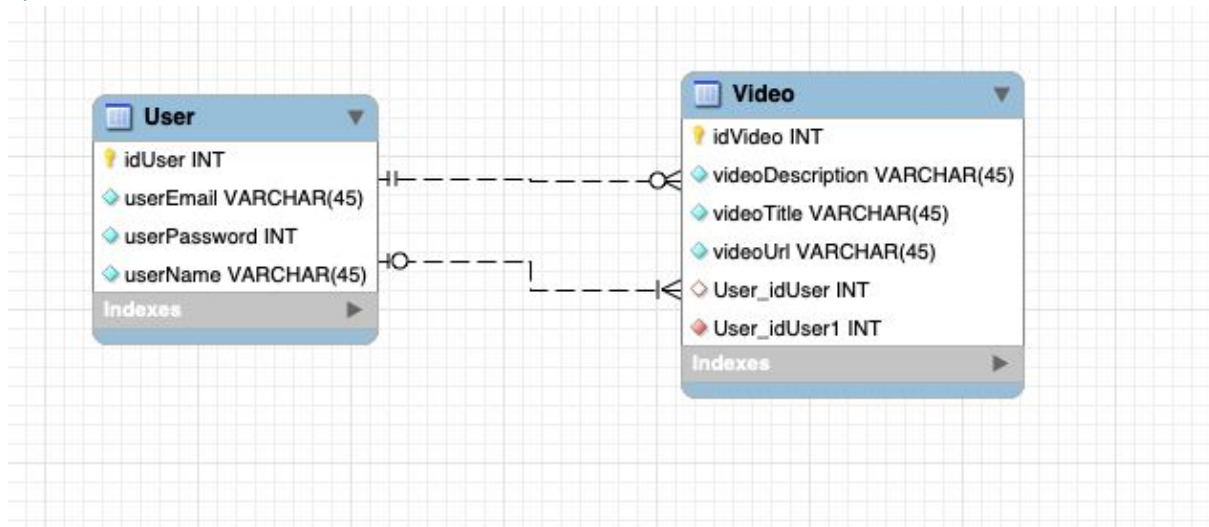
User
idUser INT
userEmail VARCHAR(45)
userPassword INT
userName VARCHAR(45)
Indexes

Video
idVideo INT
videoDescription VARCHAR(45)
videoTitle VARCHAR(45)
videoUrl VARCHAR(45)
User_idUser INT
User_idUser1 INT
Indexes